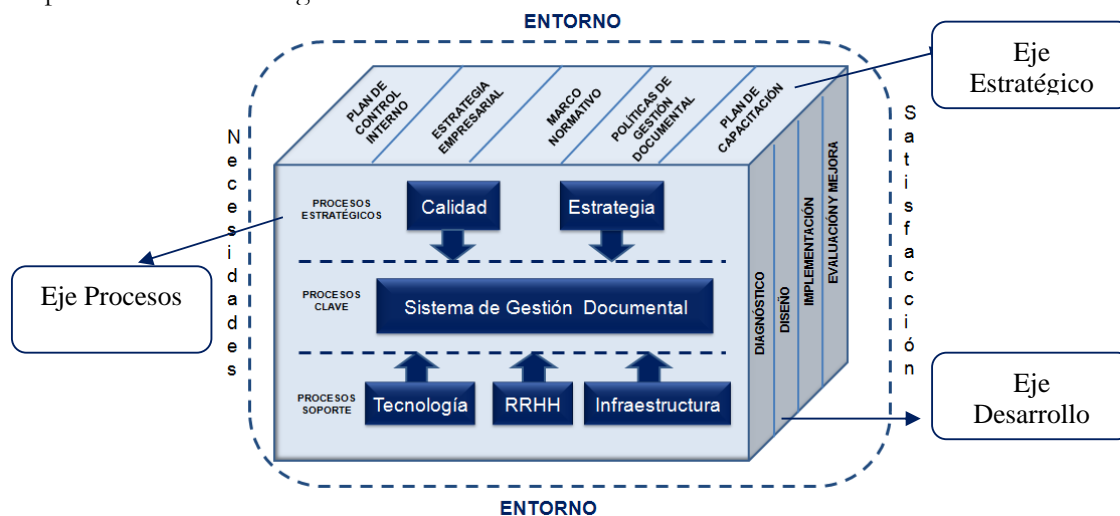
ENTORNO

PLAN DE CONTROL INTERNO

ESTRATEGIA EMPRESARIAL

MARCO NORMATIVO

POLÍTICAS DE GESTIÓN DOCUMENTAL

PLAN DE CAPACITACIÓN

Eje Estratégico

Necesidades

Satisfacción

PROCESOS ESTRATÉGICOS

Calidad

Estrategia

Eje Procesos

PROCESOS CLAVE

Sistema de Gestión Documental

PROCESOS SOPORTE

Tecnología

RRHH

Infraestructura

DIAGNÓSTICO

DISEÑO

IMPLEMENTACIÓN

EVALUACIÓN Y MEJORA

Eje Desarrollo

ENTORNO